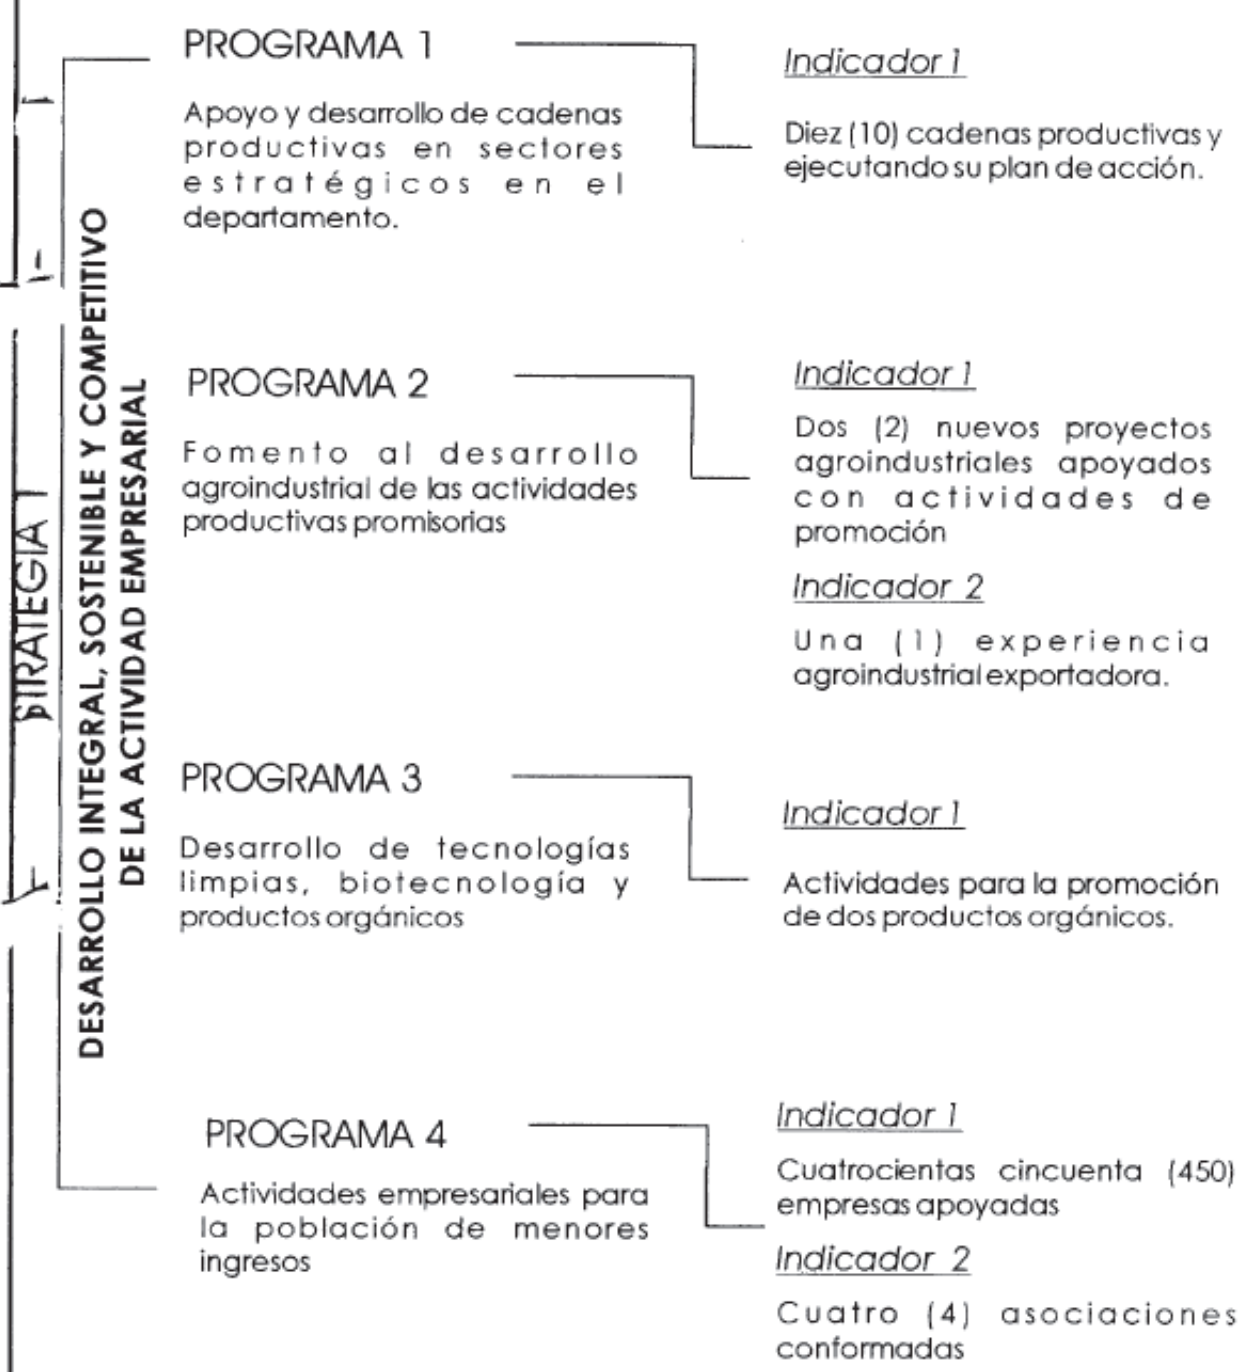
STRATEGIA 1

DESARROLLO INTEGRAL, SOSTENIBLE Y COMPETITIVO DE LA ACTIVIDAD EMPRESARIAL

PROGRAMA 1

Apoyo y desarrollo de cadenas productivas en sectores estratégicos en el departamento.

Indicador 1

Diez (10) cadenas productivas y ejecutando su plan de acción.

PROGRAMA 2

Fomento al desarrollo agroindustrial de las actividades productivas promisorias

Indicador 1

Dos (2) nuevos proyectos agroindustriales apoyados con actividades de promoción

Indicador 2

Una (1) experiencia agroindustrial exportadora.

PROGRAMA 3

Desarrollo de tecnologías limpias, biotecnología y productos orgánicos

Indicador 1

Actividades para la promoción de dos productos orgánicos.

PROGRAMA 4

Actividades empresariales para la población de menores ingresos

Indicador 1

Cuatrocientas cincuenta (450) empresas apoyadas

Indicador 2

Cuatro (4) asociaciones conformadas